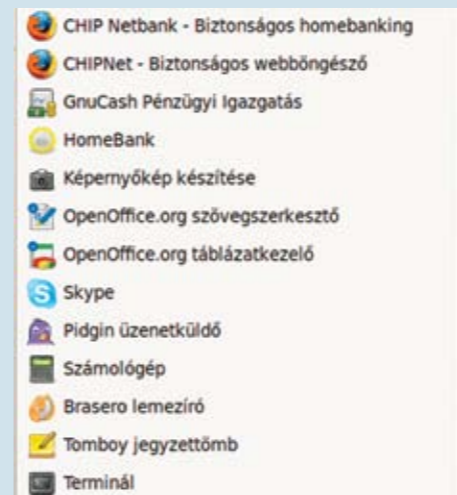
CHIP Netbank - Biztonságos homebanking
CHIPNet - Biztonságos webböngésző
GnuCash Pénzügyi Igazgatás
HomeBank
Képernyőkép készítése
OpenOffice.org szövegszerkesztő
OpenOffice.org táblázatkezelő
Skype
Pidgin üzenetküldő
Számológép
Brasero lemezíró
Tomboy jegyzettömb
Terminál